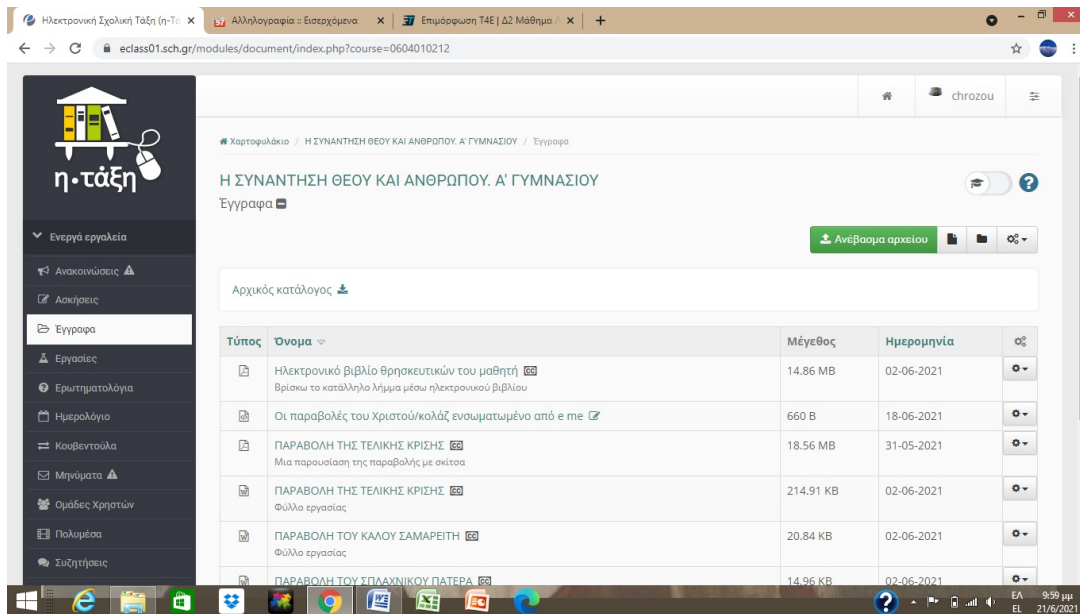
Ηλεκτρονική Σχολική Τάξη (η-Τά ×
Αλληλογραφία :: Εισερχόμενα ×
Επιμόρφωση Τ4Ε | Δ2 Μάθημα / ×
+

eclass01.sch.gr/modules/document/index.php?course=0604010212

η·τάξη

chrozou

Χαρτοφυλάκιο / Η ΣΥΝΑΝΤΗΣΗ ΘΕΟΥ ΚΑΙ ΑΝΘΡΩΠΟΥ. Α' ΓΥΜΝΑΣΙΟΥ / Έγγραφα

Η ΣΥΝΑΝΤΗΣΗ ΘΕΟΥ ΚΑΙ ΑΝΘΡΩΠΟΥ. Α' ΓΥΜΝΑΣΙΟΥ

Έγγραφα

Ενεργά εργαλεία
Ανακοινώσεις
Ασκήσεις
Έγγραφα
Εργασίες
Ερωτηματολόγια
Ημερολόγιο
Κουβεντούλα
Μηνύματα
Ομάδες Χρηστών
Πολυμέσα
Συζητήσεις

Ανέβασμα αρχείου

Αρχικός κατάλογος

| Τύπος | Όνομα | Μέγεθος | Ημερομηνία | |
|---|---|---|---|---|
| | Ηλεκτρονικό βιβλίο θρησκευτικών του μαθητή CC Βρίσκω το κατάλληλο λήμμα μέσω ηλεκτρονικού βιβλίου | 14.86 MB | 02-06-2021 | |
| | Οι παραβολές του Χριστού/κολάζ ενσωματωμένο από e me | 660 B | 18-06-2021 | |
| | ΠΑΡΑΒΟΛΗ ΤΗΣ ΤΕΛΙΚΗΣ ΚΡΙΣΗΣ CC Μια παρουσίαση της παραβολής με σκίτσα | 18.56 MB | 31-05-2021 | |
| | ΠΑΡΑΒΟΛΗ ΤΗΣ ΤΕΛΙΚΗΣ ΚΡΙΣΗΣ CC Φύλλο εργασίας | 214.91 KB | 02-06-2021 | |
| | ΠΑΡΑΒΟΛΗ ΤΟΥ ΚΑΛΟΥ ΣΑΜΑΡΕΙΤΗ CC Φύλλο εργασίας | 20.84 KB | 02-06-2021 | |
| | ΠΑΡΑΒΟΛΗ ΤΟΥ ΣΠΛΑΧΝΙΚΟΥ ΠΑΤΕΡΑ CC | 14.96 KB | 02-06-2021 | |

ΕΛ
EL
9:59 μμ
21/6/2021